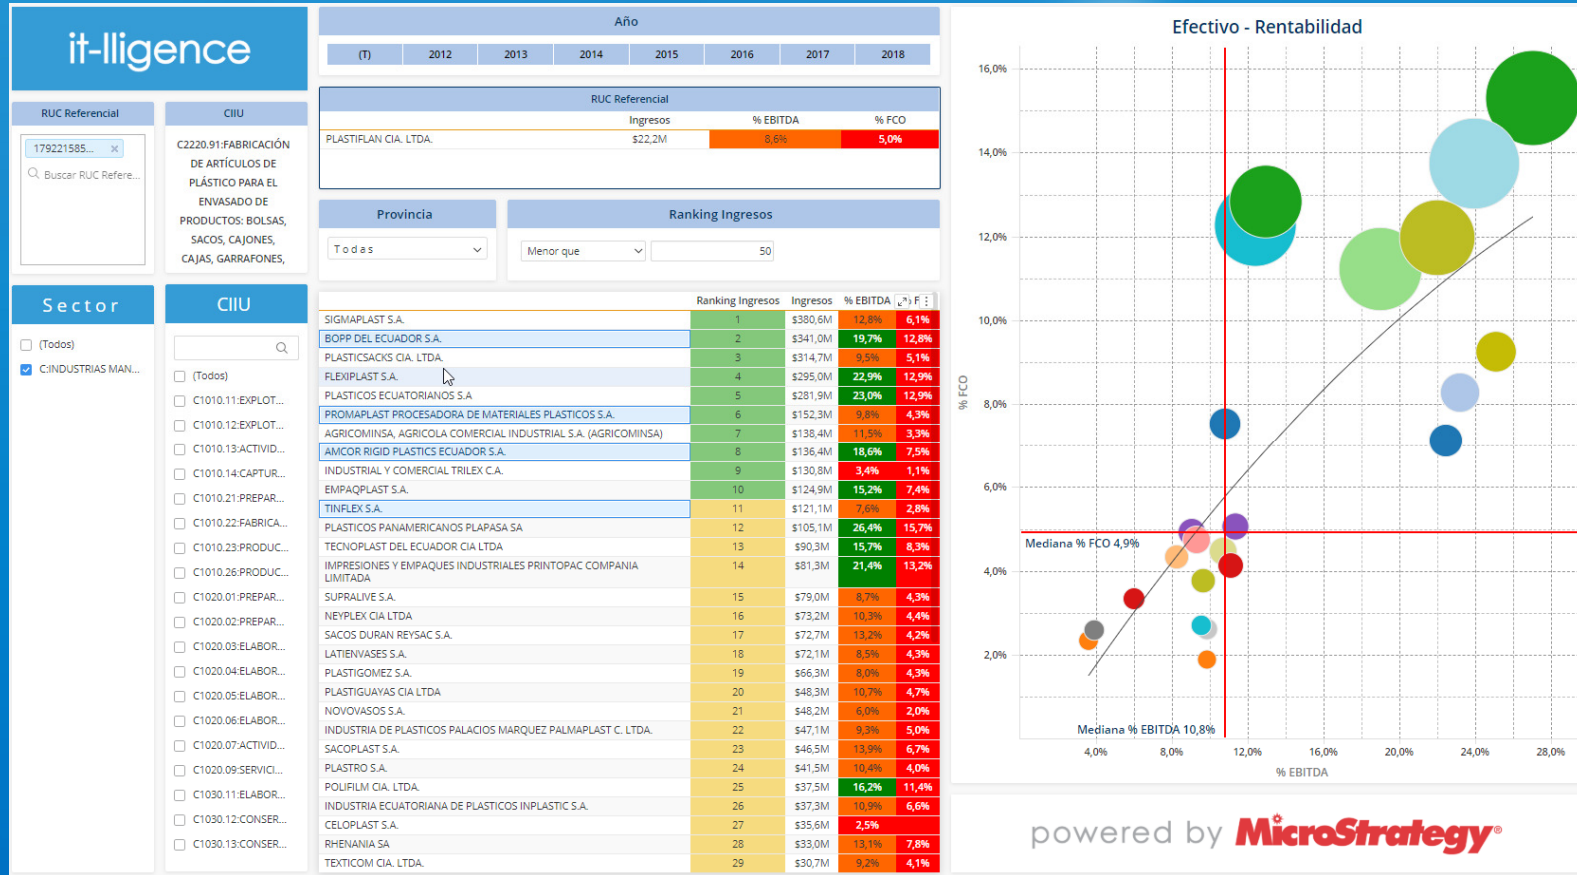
it-lligence

RUC Referencial

179221585... ×

Buscar RUC Refere...

CIIU

C2220.91:FABRICACIÓN DE ARTÍCULOS DE PLÁSTICO PARA EL ENVASADO DE PRODUCTOS: BOLSAS, SACOS, CAJONES, CAJAS, GARRAFONES,

Sector

(Todos)

C:INDUSTRIAS MAN...

CIIU

(Todos)
C1010.11:EXPLOT...
C1010.12:EXPLOT...
C1010.13:ACTIVID...
C1010.14:CAPTUR...
C1010.21:PREPAR...
C1010.22:FABRICA...
C1010.23:PRODUC...
C1010.26:PRODUC...
C1020.01:PREPAR...
C1020.02:PREPAR...
C1020.03:ELABOR...
C1020.04:ELABOR...
C1020.05:ELABOR...
C1020.06:ELABOR...
C1020.07:ACTIVID...
C1020.09:SERVICI...
C1030.11:ELABOR...
C1030.12:CONSER...
C1030.13:CONSER...

Año

| (T) | 2012 | 2013 | 2014 | 2015 | 2016 | 2017 | 2018 |
|---|---|---|---|---|---|---|---|

RUC Referencial

| | Ingresos | % EBITDA | % FCO |
|---|---|---|---|
| PLASTIFLAN CIA. LTDA. | $22,2M | 8,6% | 5,0% |

Provincia

Todas

Ranking Ingresos

Menor que

50

| | Ranking Ingresos | Ingresos | % EBITDA | F |
|---|---|---|---|---|
| SIGMAPLAST S.A. | 1 | $380,6M | 12,8% | 6,1% |
| BOPP DEL ECUADOR S.A. | 2 | $341,0M | 19,7% | 12,8% |
| PLASTICSACKS CIA. LTDA. | 3 | $314,7M | 9,5% | 5,1% |
| FLEXIPLAST S.A. | 4 | $295,0M | 22,9% | 12,9% |
| PLASTICOS ECUATORIANOS S.A | 5 | $281,9M | 23,0% | 12,9% |
| PROMAPLAST PROCESADORA DE MATERIALES PLASTICOS S.A. | 6 | $152,3M | 9,8% | 4,3% |
| AGRICOMINSA, AGRICOLA COMERCIAL INDUSTRIAL S.A. (AGRICOMINSA) | 7 | $138,4M | 11,5% | 3,3% |
| AMCOR RIGID PLASTICS ECUADOR S.A. | 8 | $136,4M | 18,6% | 7,5% |
| INDUSTRIAL Y COMERCIAL TRILEX C.A. | 9 | $130,8M | 3,4% | 1,1% |
| EMPAQPLAST S.A. | 10 | $124,9M | 15,2% | 7,4% |
| TINFLEX S.A. | 11 | $121,1M | 7,6% | 2,8% |
| PLASTICOS PANAMERICANOS PLAPASA SA | 12 | $105,1M | 26,4% | 15,7% |
| TECNOPLAST DEL ECUADOR CIA LTDA | 13 | $90,3M | 15,7% | 8,3% |
| IMPRESIONES Y EMPAQUES INDUSTRIALES PRINTOPAC COMPANIA LIMITADA | 14 | $81,3M | 21,4% | 13,2% |
| SUPRALIVE S.A. | 15 | $79,0M | 8,7% | 4,3% |
| NEYPLEX CIA LTDA | 16 | $73,2M | 10,3% | 4,4% |
| SACOS DURAN REYSAC S.A. | 17 | $72,7M | 13,2% | 4,2% |
| LATIENVASES S.A. | 18 | $72,1M | 8,5% | 4,3% |
| PLASTIGOMEZ S.A. | 19 | $66,3M | 8,0% | 4,3% |
| PLASTIGUAYAS CIA LTDA | 20 | $48,3M | 10,7% | 4,7% |
| NOVOVASOS S.A. | 21 | $48,2M | 6,0% | 2,0% |
| INDUSTRIA DE PLASTICOS PALACIOS MARQUEZ PALMAPLAST C. LTDA. | 22 | $47,1M | 9,3% | 5,0% |
| SACOPLAST S.A. | 23 | $46,5M | 13,9% | 6,7% |
| PLASTRO S.A. | 24 | $41,5M | 10,4% | 4,0% |
| POLIFILM CIA. LTDA. | 25 | $37,5M | 16,2% | 11,4% |
| INDUSTRIA ECUATORIANA DE PLASTICOS INPLASTIC S.A. | 26 | $37,3M | 10,9% | 6,6% |
| CELOPLAST S.A. | 27 | $35,6M | 2,5% | |
| RHENANIA SA | 28 | $33,0M | 13,1% | 7,8% |
| TEXTICOM CIA. LTDA. | 29 | $30,7M | 9,2% | 4,1% |

Efectivo - Rentabilidad

16,0%
14,0%
12,0%
10,0%
8,0%
6,0%
4,0%
2,0%
% FCO

Mediana % FCO 4,9%

Mediana % EBITDA 10,8%

4,0% 8,0% 12,0% 16,0% 20,0% 24,0% 28,0%
% EBITDA

powered by MicroStrategy